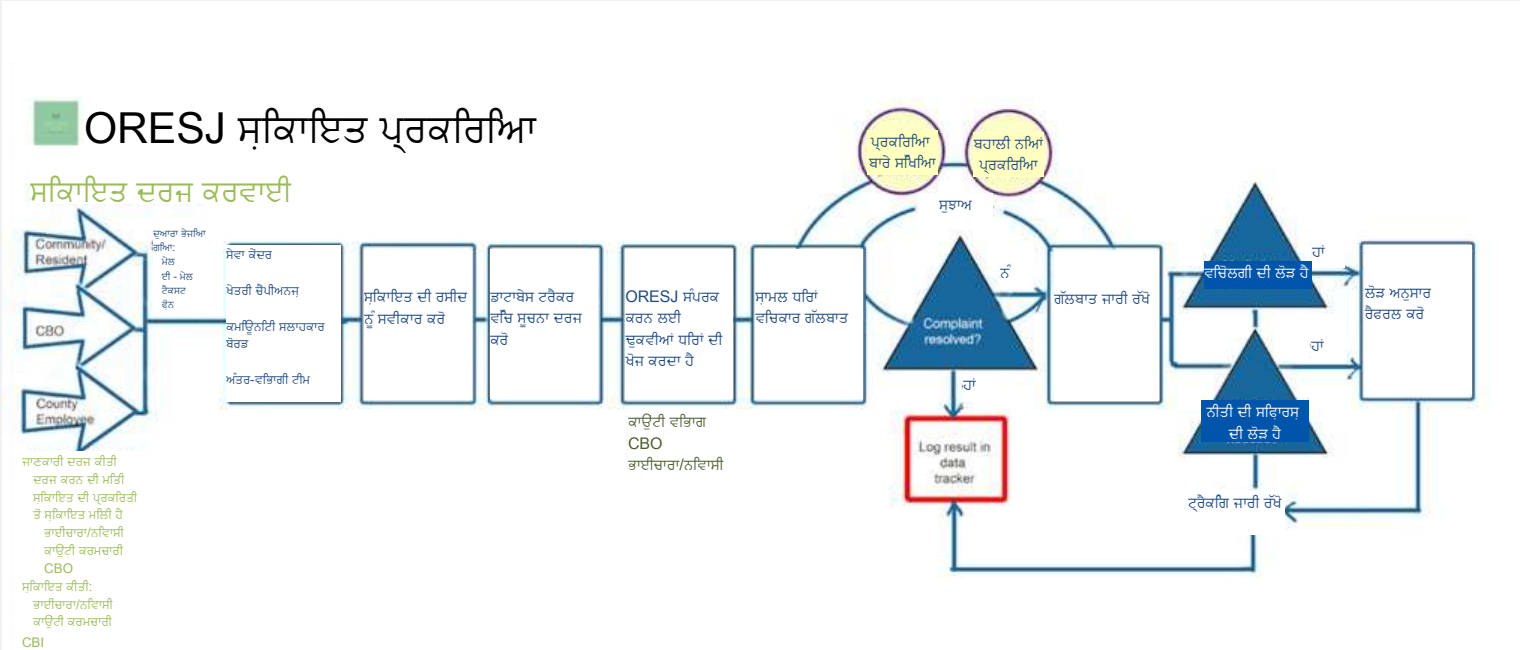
ORESJ ਸ਼ਿਕਾਇਤ ਪ੍ਰਕਰਿਆ

ਸਕਿਾਇਤ ਦਰਜ ਕਰਵਾਈ

Community/ Resident

CBO

County Employee

ਦੁਆਰਾ ਭੇਜਿਆ ਗਿਆ:
ਮੇਲ
ਈ - ਮੇਲ
ਟੈਕਸਟ
ਫੋਨ

ਸੇਵਾ ਕੇਂਦਰ

ਖੇਤਰੀ ਚੈਂਪੀਅਨਜ਼

ਕਮਿਊਨਿਟੀ ਸਲਾਹਕਾਰ ਬੋਰਡ

ਅੰਤਰ-ਵਭਿਾਗੀ ਟੀਮ

ਸ਼ਿਕਾਇਤ ਦੀ ਰਸੀਦ ਨੂੰ ਸਵੀਕਾਰ ਕਰੋ

ਡਾਟਾਬੇਸ ਟਰੈਕਰ ਵਿੱਚ ਸੂਚਨਾ ਦਰਜ ਕਰੋ

ORESJ ਸੰਪਰਕ ਕਰਨ ਲਈ ਢੁਕਵੀਆਂ ਧਿਰਾਂ ਦੀ ਖੋਜ ਕਰਦਾ ਹੈ

ਕਾਉਂਟੀ ਵਭਿਾਗ
CBO
ਭਾਈਚਾਰਾ/ਨਵਿਾਸੀ

ਸ਼ਾਮਲ ਧਿਰਾਂ ਵਿਚਕਾਰ ਗੱਲਬਾਤ

ਪ੍ਰਕਰਿਆ ਬਾਰੇ ਸਿੱਖਿਆ

ਬਹਾਲੀ ਨਿਆਂ ਪ੍ਰਕਰਿਆ

ਸੁਝਾਅ

ਨਹੀਂ

Complaint resolved?

ਹਾਂ

Log result in data tracker

ਗੱਲਬਾਤ ਜਾਰੀ ਰੱਖੋ

ਵਿਚੋਲਗੀ ਦੀ ਲੋੜ ਹੈ

ਹਾਂ

ਨੀਤੀ ਦੀ ਸਿਫਾਰਸ਼ ਦੀ ਲੋੜ ਹੈ

ਹਾਂ

ਲੋੜ ਅਨੁਸਾਰ ਰੈਫਰਲ ਕਰੋ

ਟ੍ਰੈਕਿੰਗ ਜਾਰੀ ਰੱਖੋ

ਜਾਣਕਾਰੀ ਦਰਜ ਕੀਤੀ
ਦਰਜ ਕਰਨ ਦੀ ਮਤਿੀ
ਸਕਿਾਇਤ ਦੀ ਪ੍ਰਕਰਿਤੀ
ਤੋਂ ਸਕਿਾਇਤ ਮਲਿੀ ਹੈ
ਭਾਈਚਾਰਾ/ਨਵਿਾਸੀ
ਕਾਉਂਟੀ ਕਰਮਚਾਰੀ
CBO
ਸ਼ਕਿਾਇਤ ਕੀਤੀ:
ਭਾਈਚਾਰਾ/ਨਵਿਾਸੀ
ਕਾਉਂਟੀ ਕਰਮਚਾਰੀ
CBI